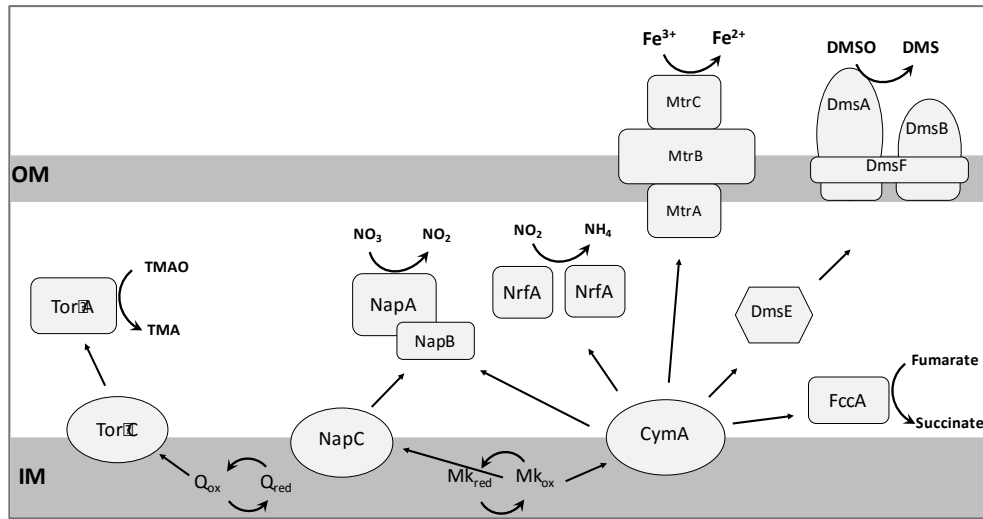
Fe$^{3+}$ Fe$^{2+}$

DMSO DMS

MtrC

DmsA

DmsB

OM

MtrB

DmsF

MtrA

NO$_3$ NO$_2$

NO$_2$ NH$_4$

TMAO

Tor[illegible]A

TMA

NapA

NrfA

NrfA

DmsE

NapB

Fumarate

FccA

Succinate

Tor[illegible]C

NapC

CymA

IM

Q$_{ox}$

Q$_{red}$

Mk$_{red}$

Mk$_{ox}$